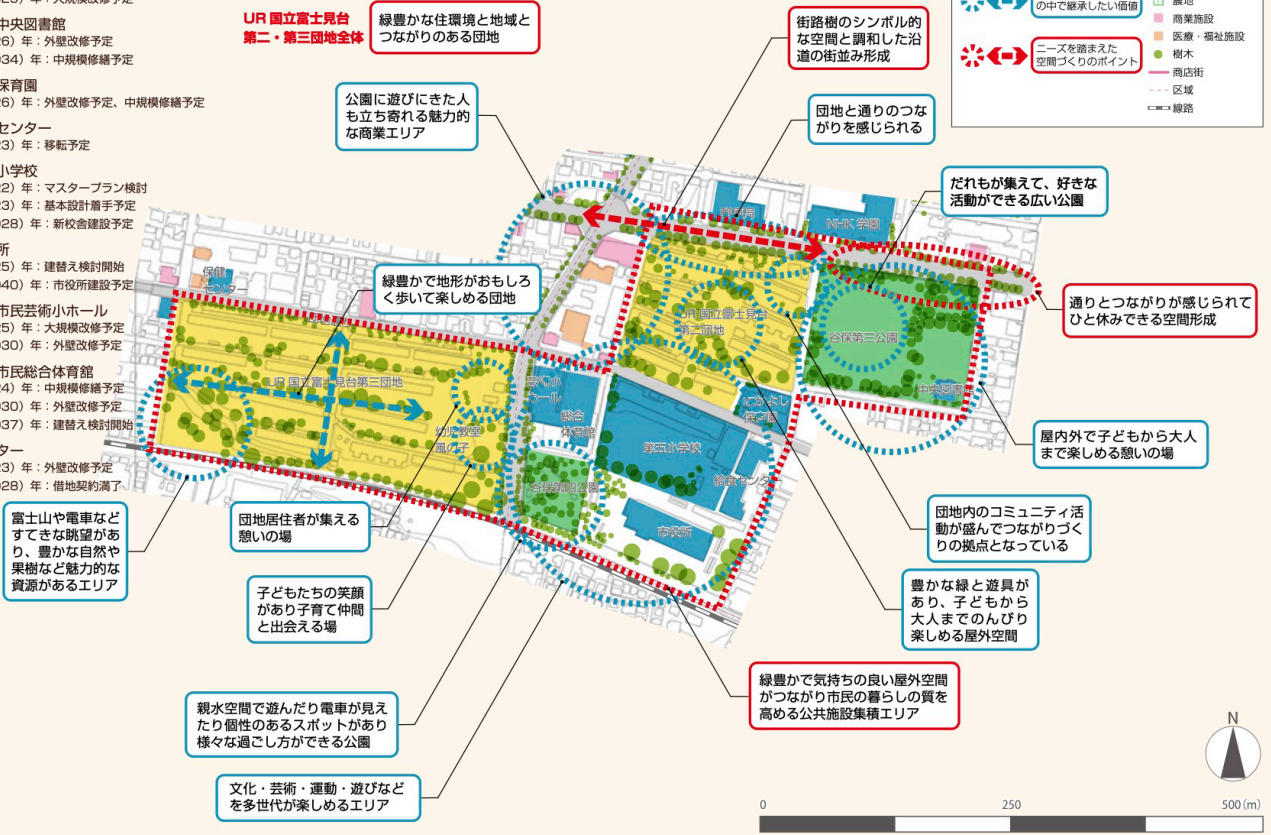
中央図書館
(26) 年：外壁改修予定
(34) 年：中規模修繕予定

保育園
(26) 年：外壁改修予定、中規模修繕予定

センター
(3) 年：移転予定

小学校
(2) 年：マスタープラン検討
(3) 年：基本設計着手予定
(28) 年：新校舎建設予定

所
(5) 年：建替え検討開始
(40) 年：市役所建設予定

市民芸術小ホール
(5) 年：大規模改修予定
(30) 年：外壁改修予定

市民総合体育館
(4) 年：中規模修繕予定
(30) 年：外壁改修予定
(37) 年：建替え検討開始

ター
(3) 年：外壁改修予定
(28) 年：借地契約満了

UR 国立富士見台第二・第三団地全体

緑豊かな住環境と地域とつながりのある団地

街路樹のシンボル的な空間と調和した沿道の街並み形成

の中で継承したい価値

ニーズを踏まえた空間づくりのポイント

農地
商業施設
医療・福祉施設
樹木
商店街
区域
線路

公園に遊びにきた人も立ち寄れる魅力的な商業エリア

団地と通りのつながりを感じられる

だれもが集えて、好きな活動ができる広い公園

通りとつながりが感じられてひと休みできる空間形成

緑豊かで地形がおもしろく歩いて楽しめる団地

屋内外で子どもから大人まで楽しめる憩いの場

富士山や電車などすてきな眺望があり、豊かな自然や果樹など魅力的な資源があるエリア

団地居住者が集える憩いの場

団地内のコミュニティ活動が盛んでつながりづくりの拠点となっている

子どもたちの笑顔があり子育て仲間と出会える場

豊かな緑と遊具があり、子どもから大人までのんびり楽しめる屋外空間

緑豊かで気持ちの良い屋外空間がつながり市民の暮らしの質を高める公共施設集積エリア

親水空間で遊んだり電車が見えたり個性のあるスポットがあり様々な過ごし方ができる公園

文化・芸術・運動・遊びなどを多世代が楽しめるエリア

郵便局
NHK 学園
保健センター
UR 国立富士見台第三団地
UR 国立富士見台第二団地
谷保第三公園
中央図書館
芸術小ホール
総合体育館
なかよし保育園
第五小学校
給食センター
幼児教室 園の子
谷保第四公園
市役所

N
0
250
500 (m)